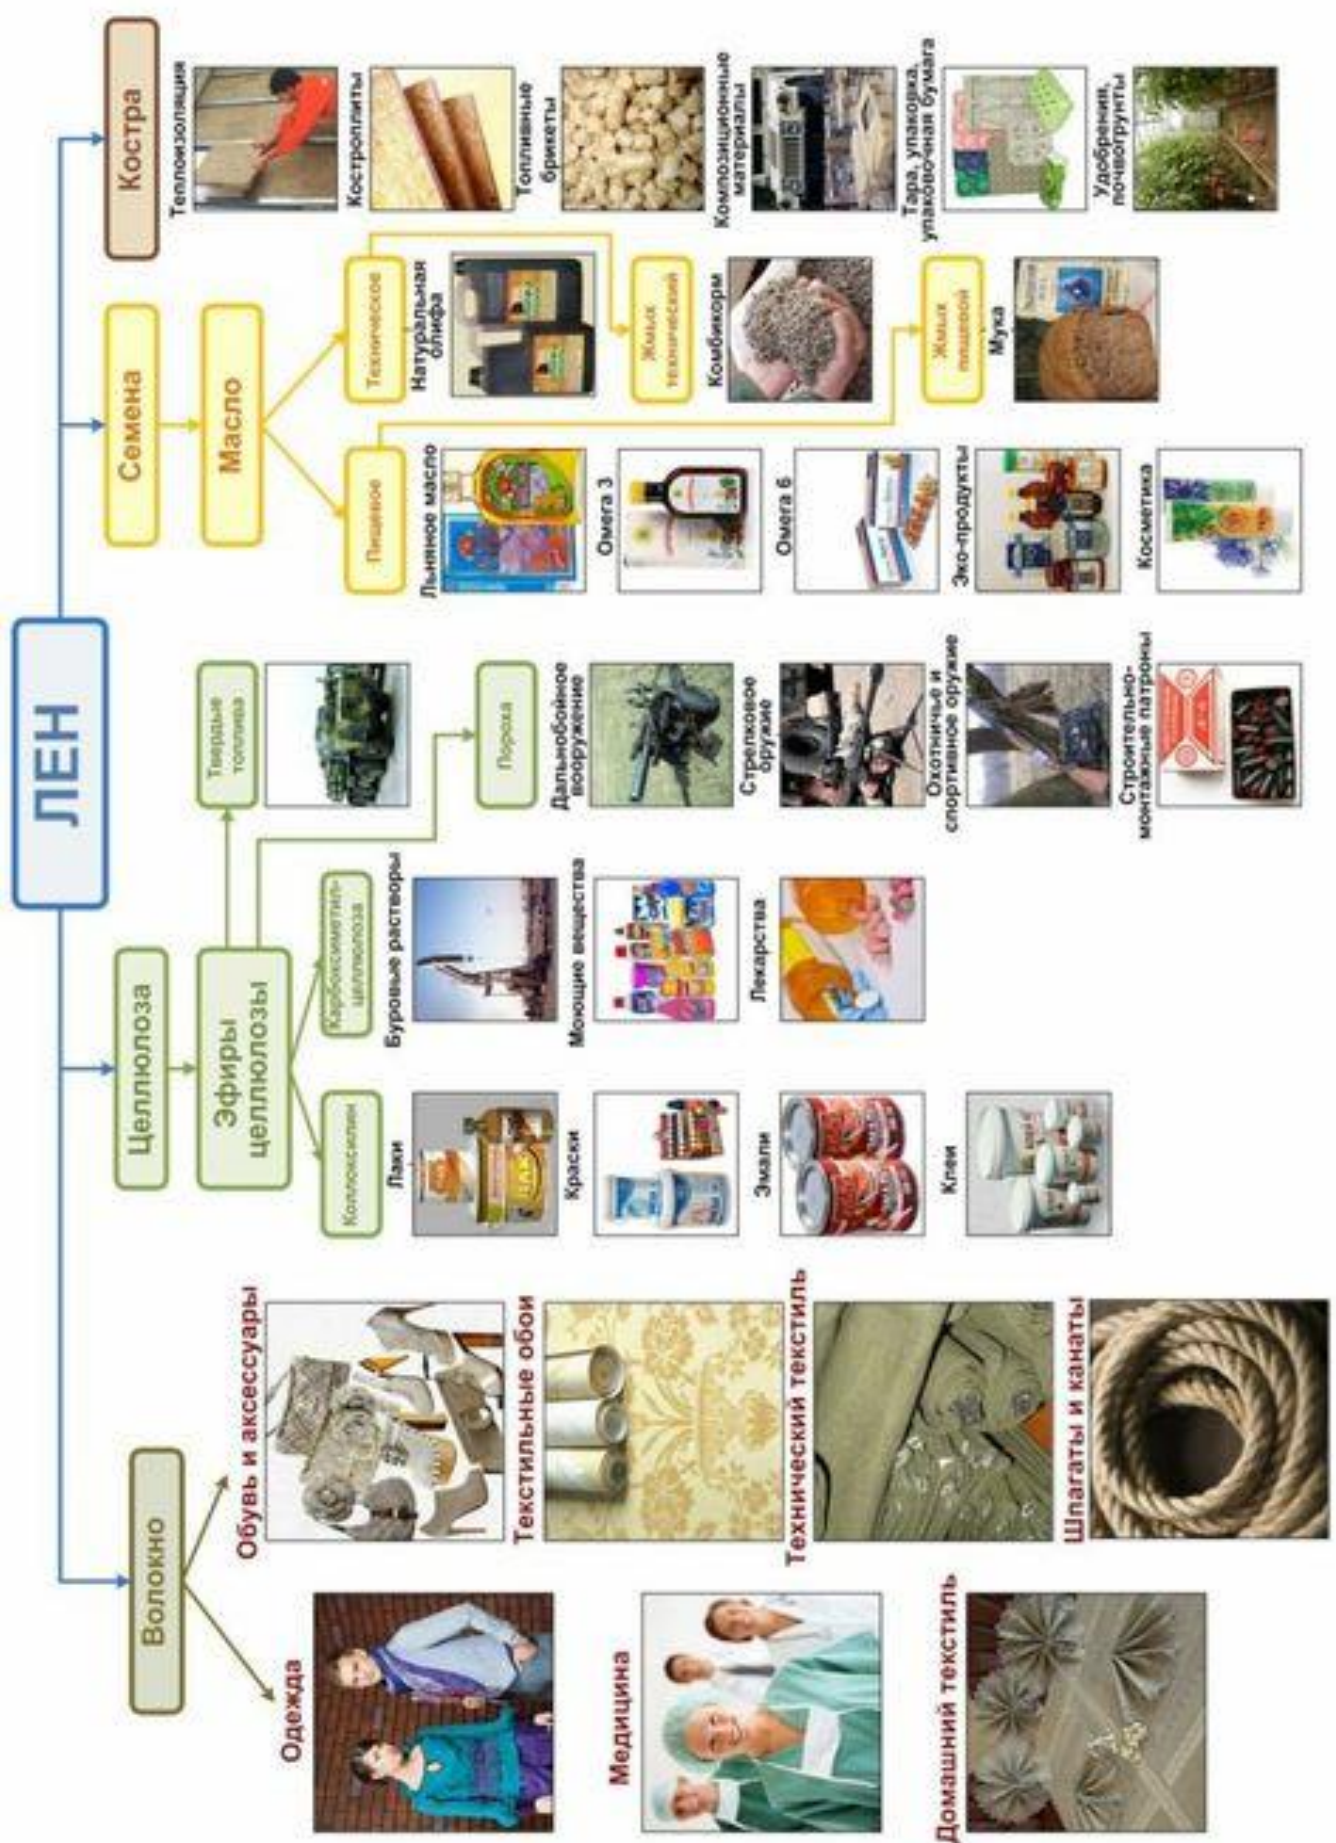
ЛЕН

Волокно

Одежда

Медицина

Домашний текстиль

Обувь и аксессуары

Текстильные обои

Технический текстиль

Шпагаты и канаты

Целлюлоза

Эфиры целлюлозы

Коллоксилин

Лаки

Краски

Эмали

Клеи

Карбоксиметилцеллюлоза

Буровые растворы

Моющие вещества

Лекарства

Твердые топлива

Порохa

Дальнобойное вооружение

Стрелковое оружие

Охотничье и спортивное оружие

Строительно-монтажные патроны

Семена

Масло

Пищевое

Льняное масло

Омега 3

Омега 6

Эко-продукты

Косметика

Техническое

Натуральная олифа

Жмых технический

Комбикорм

Жмых пищевой

Мука

Костра

Теплоизоляция

Костроплиты

Топливные брикеты

Композиционные материалы

Тара, упаковка, упаковочная бумага

Удобрения, почвогрунты